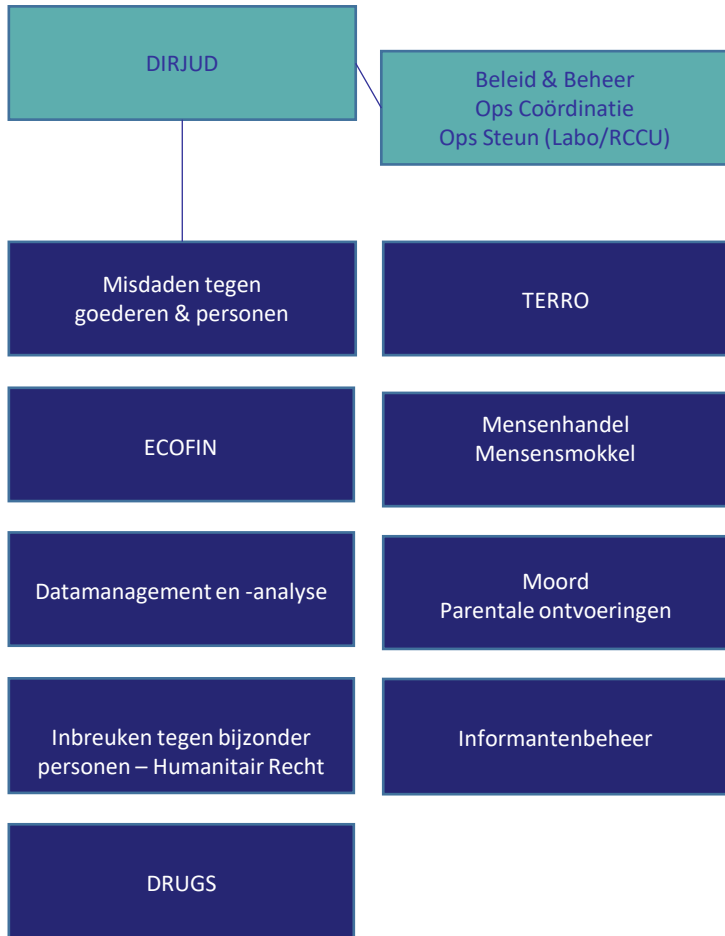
DIRJUD

Beleid & Beheer
Ops Coördinatie
Ops Steun (Labo/RCCU)

Misdaden tegen goederen & personen

TERRO

ECOFIN

Mensenhandel
Mensensmokkel

Datamanagement en -analyse

Moord
Parentale ontvoeringen

Inbreuken tegen bijzonder personen – Humanitair Recht

Informantenbeheer

DRUGS